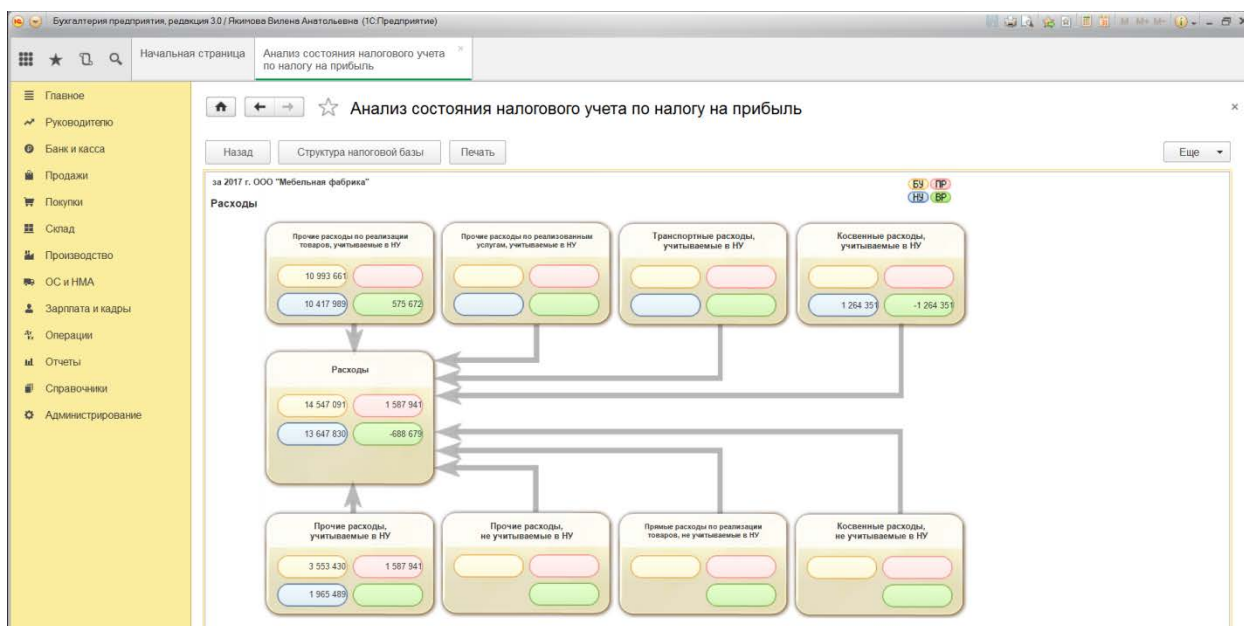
Бухгалтерия предприятия, редакция 3.0 / Якимова Вилена Анатольевна (1С:Предприятие)

Начальная страница

Анализ состояния налогового учета по налогу на прибыль

Главное
Руководителю
Банк и касса
Продажи
Покупки
Склад
Производство
ОС и НМА
Зарплата и кадры
Операции
Отчеты
Справочники
Администрирование

Анализ состояния налогового учета по налогу на прибыль

Назад
Структура налоговой базы
Печать
Еще

за 2017 г. ООО "Мебельная фабрика"

Расходы

БУ ПР
НУ ВР

Прочие расходы по реализации товаров, учитываемые в НУ
10 993 661
10 417 989
575 672

Прочие расходы по реализованным услугам, учитываемые в НУ

Транспортные расходы, учитываемые в НУ

Косвенные расходы, учитываемые в НУ
1 264 351
-1 264 351

Расходы
14 547 091
1 587 941
13 647 830
-688 679

Прочие расходы, учитываемые в НУ
3 553 430
1 587 941
1 965 489

Прочие расходы, не учитываемые в НУ

Прямые расходы по реализации товаров, не учитываемые в НУ

Косвенные расходы, не учитываемые в НУ